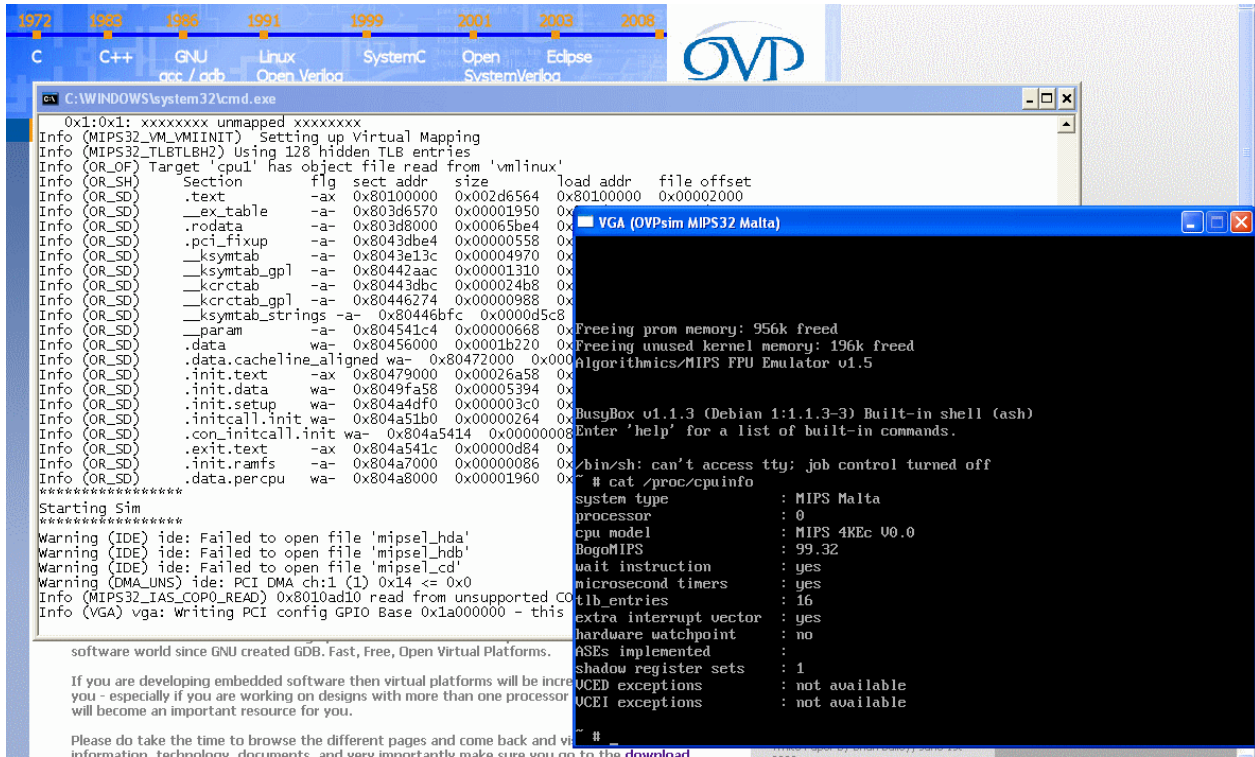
1972 1983 1986 1991 1999 2001 2003 2008
C C++ GNU gcc / gdb Linux Open Verilog SystemC Open SystemVerilog Eclipse

OVP

C:\WINDOWS\system32\cmd.exe

0x1:0x1: xxxxxxxx unmapped xxxxxxxx
Info (MIPS32_VM_VMIINIT) Setting up Virtual Mapping
Info (MIPS32_TLBTLBH2) Using 128 hidden TLB entries
Info (OR_OF) Target 'cpu1' has object file read from 'vmlinux'
Info (OR_SH) Section flg sect addr size load addr file offset
Info (OR_SD) .text -ax 0x80100000 0x002d6564 0x80100000 0x00002000
Info (OR_SD) __ex_table -a- 0x803d6570 0x00001950 0x
Info (OR_SD) .rodata -a- 0x803d8000 0x00065be4 0x
Info (OR_SD) .pci_fixup -a- 0x8043dbe4 0x00000558 0x
Info (OR_SD) __ksymtab -a- 0x8043e13c 0x00004970 0x
Info (OR_SD) __ksymtab_gpl -a- 0x80442aac 0x00001310 0x
Info (OR_SD) __kcrctab -a- 0x80443dbc 0x000024b8 0x
Info (OR_SD) __kcrctab_gpl -a- 0x80446274 0x00000988 0x
Info (OR_SD) __ksymtab_strings -a- 0x80446bfc 0x0000d5c8
Info (OR_SD) __param -a- 0x804541c4 0x00000668 0x
Info (OR_SD) .data wa- 0x80456000 0x0001b220 0x
Info (OR_SD) .data.cacheline_aligned wa- 0x80472000 0x000
Info (OR_SD) .init.text -ax 0x80479000 0x00026a58 0x
Info (OR_SD) .init.data wa- 0x8049fa58 0x00005394 0x
Info (OR_SD) .init.setup wa- 0x804a4df0 0x000003c0 0x
Info (OR_SD) .initcall.init wa- 0x804a51b0 0x00000264 0x
Info (OR_SD) .con_initcall.init wa- 0x804a5414 0x00000008
Info (OR_SD) .exit.text -ax 0x804a541c 0x00000d84 0x
Info (OR_SD) .init.ramfs wa- 0x804a7000 0x00000086 0x
Info (OR_SD) .data.percpu wa- 0x804a8000 0x00001960 0x
****************
Starting Sim
****************
Warning (IDE) ide: Failed to open file 'mipsel_hda'
Warning (IDE) ide: Failed to open file 'mipsel_hdb'
Warning (IDE) ide: Failed to open file 'mipsel_cd'
Warning (DMA_UNS) ide: PCI DMA ch:1 (1) 0x14 <= 0x0
Info (MIPS32_IAS_COP0_READ) 0x8010ad10 read from unsupported CO
Info (VGA) vga: Writing PCI config GPIO Base 0x1a000000 - this

VGA (OVPsim MIPS32 Malta)

Freeing prom memory: 956k freed
Freeing unused kernel memory: 196k freed
Algorithmics/MIPS FPU Emulator v1.5

BusyBox v1.1.3 (Debian 1:1.1.3-3) Built-in shell (ash)
Enter 'help' for a list of built-in commands.

/bin/sh: can't access tty; job control turned off
~ # cat /proc/cpuinfo
system type : MIPS Malta
processor : 0
cpu model : MIPS 4KEc V0.0
BogoMIPS : 99.32
wait instruction : yes
microsecond timers : yes
tlb_entries : 16
extra interrupt vector : yes
hardware watchpoint : no
ASEs implemented :
shadow register sets : 1
VCED exceptions : not available
VCEI exceptions : not available

~ # _

software world since GNU created GDB. Fast, Free, Open Virtual Platforms.

If you are developing embedded software then virtual platforms will be incre you - especially if you are working on designs with more than one processor will become an important resource for you.

Please do take the time to browse the different pages and come back and vi information, technology, documents, and very importantly make sure you go to the download